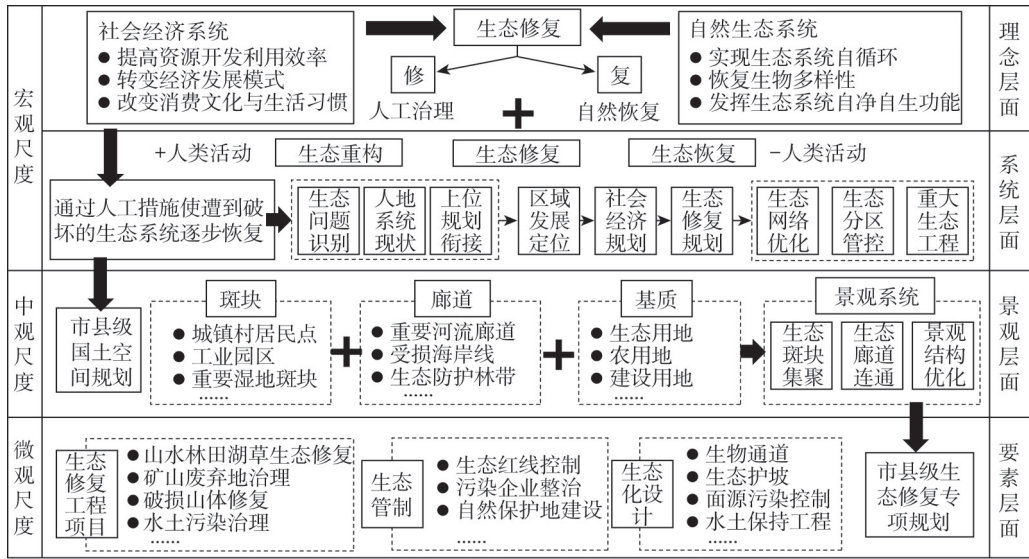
宏观尺度

社会经济系统
● 提高资源开发利用效率
● 转变经济发展模式
● 改变消费文化与生活习惯

生态修复

修 复

人工治理 + 自然恢复

自然生态系统
● 实现生态系统自循环
● 恢复生物多样性
● 发挥生态系统自净自生功能

理念层面

+人类活动 生态重构 生态修复 生态恢复 -人类活动

通过人工措施使遭到破坏的生态系统逐步恢复

生态问题识别
人地系统现状
上位规划衔接
区域发展定位
社会经济规划
生态修复规划
生态网络优化
生态分区管控
重大生态工程

系统层面

中观尺度

市县级国土空间规划

斑块
● 城镇村居民点
● 工业园区
● 重要湿地斑块
……

+

廊道
● 重要河流廊道
● 受损海岸线
● 生态防护林带
……

+

基质
● 生态用地
● 农用地
● 建设用地
……

景观系统
生态斑块集聚
生态廊道连通
景观结构优化

景观层面

微观尺度

生态修复工程项目
● 山水林田湖草生态修复
● 矿山废弃地治理
● 破损山体修复
● 水土污染治理
……

生态管制
● 生态红线控制
● 污染企业整治
● 自然保护地建设
……

生态化设计
● 生物通道
● 生态护坡
● 面源污染控制
● 水土保持工程
……

市县级生态修复专项规划

要素层面